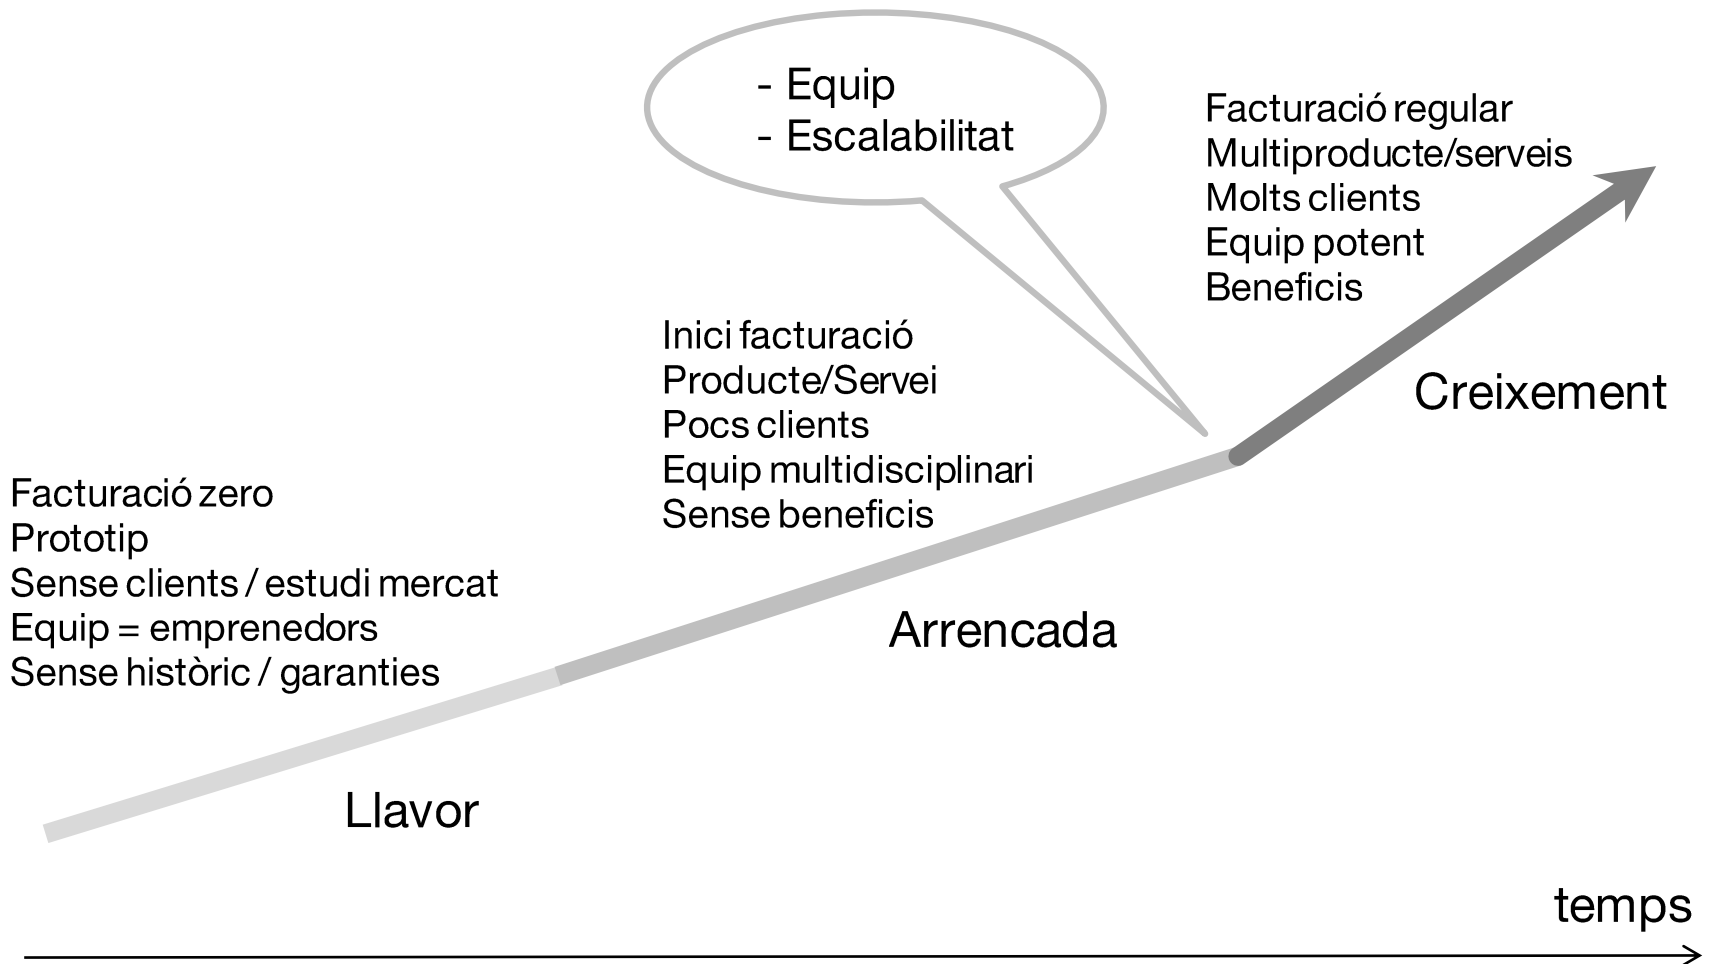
- Equip
- Escalabilitat

Facturació regular
Multiproducte/serveis
Molts clients
Equip potent
Beneficis

Inici facturació
Producte/Servei
Pocs clients
Equip multidisciplinari
Sense beneficis

Creixement

Facturació zero
Prototip
Sense clients / estudi mercat
Equip = emprenedors
Sense històric / garanties

Arrencada

Llavor

temps